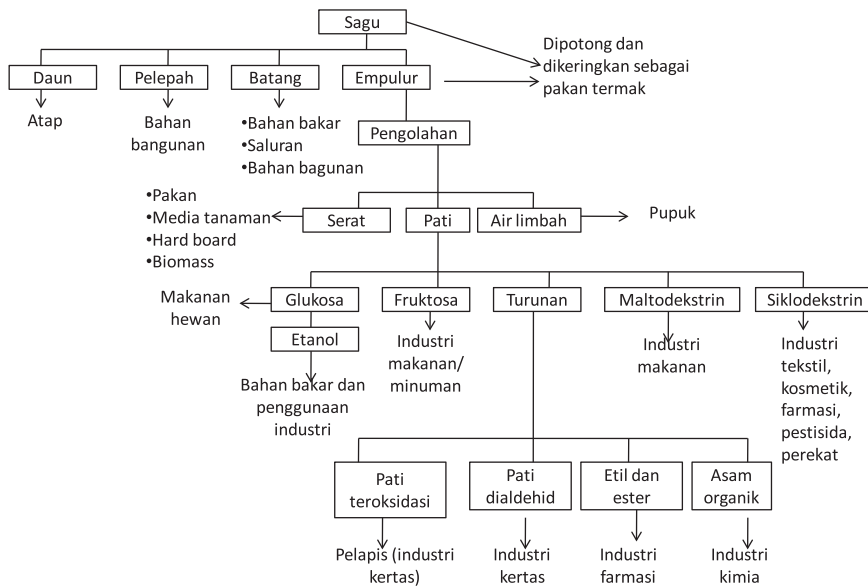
Sagu

Dipotong dan dikeringkan sebagai pakan termak

Daun
Atap

Pelepah
Bahan bangunan

Batang
•Bahan bakar
•Saluran
•Bahan bagunan

Empulur

Pengolahan

•Pakan
•Media tanaman
•Hard board
•Biomass

Serat

Pati

Air limbah

Pupuk

Makanan hewan

Glukosa

Etanol

Bahan bakar dan penggunaan industri

Fruktosa
Industri makanan/ minuman

Turunan

Maltodekstrin
Industri makanan

Siklodekstrin
Industri tekstil, kosmetik, farmasi, pestisida, perekat

Pati teroksidasi
Pelapis (industri kertas)

Pati dialdehid
Industri kertas

Etil dan ester
Industri farmasi

Asam organik
Industri kimia